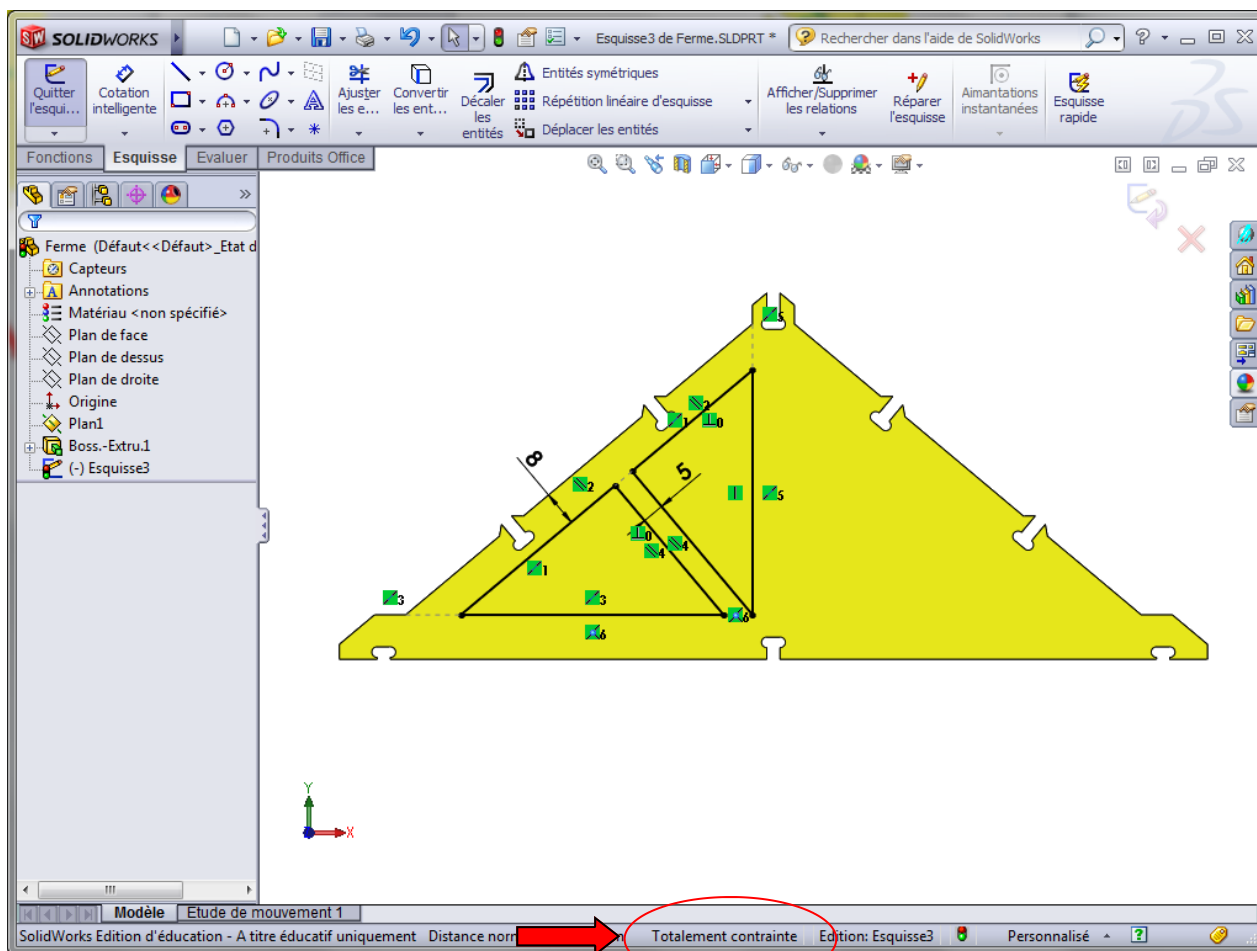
SOLIDWORKS

Esquisse3 de Ferme.SLDPRT *

Rechercher dans l'aide de SolidWorks

Quitter l'esqui...

Cotation intelligente

Ajuster les e...

Convertir les ent...

Décaler les entités

Entités symétriques

Répétition linéaire d'esquisse

Déplacer les entités

Afficher/Supprimer les relations

Réparer l'esquisse

Aimantations instantanées

Esquisse rapide

Fonctions

Esquisse

Evaluer

Produits Office

Ferme (Défaut<<Défaut>_Etat d

Capteurs

Annotations

Matériau <non spécifié>

Plan de face

Plan de dessus

Plan de droite

Origine

Plan1

Boss.-Extru.1

(-) Esquisse3

8

5

2

1

0

2

5

0

4

4

1

3

3

6

6

Y

X

Modèle

Etude de mouvement 1

SolidWorks Edition d'éducation - A titre éducatif uniquement

Distance norm

Totalement contrainte

Edition: Esquisse3

Personnalisé